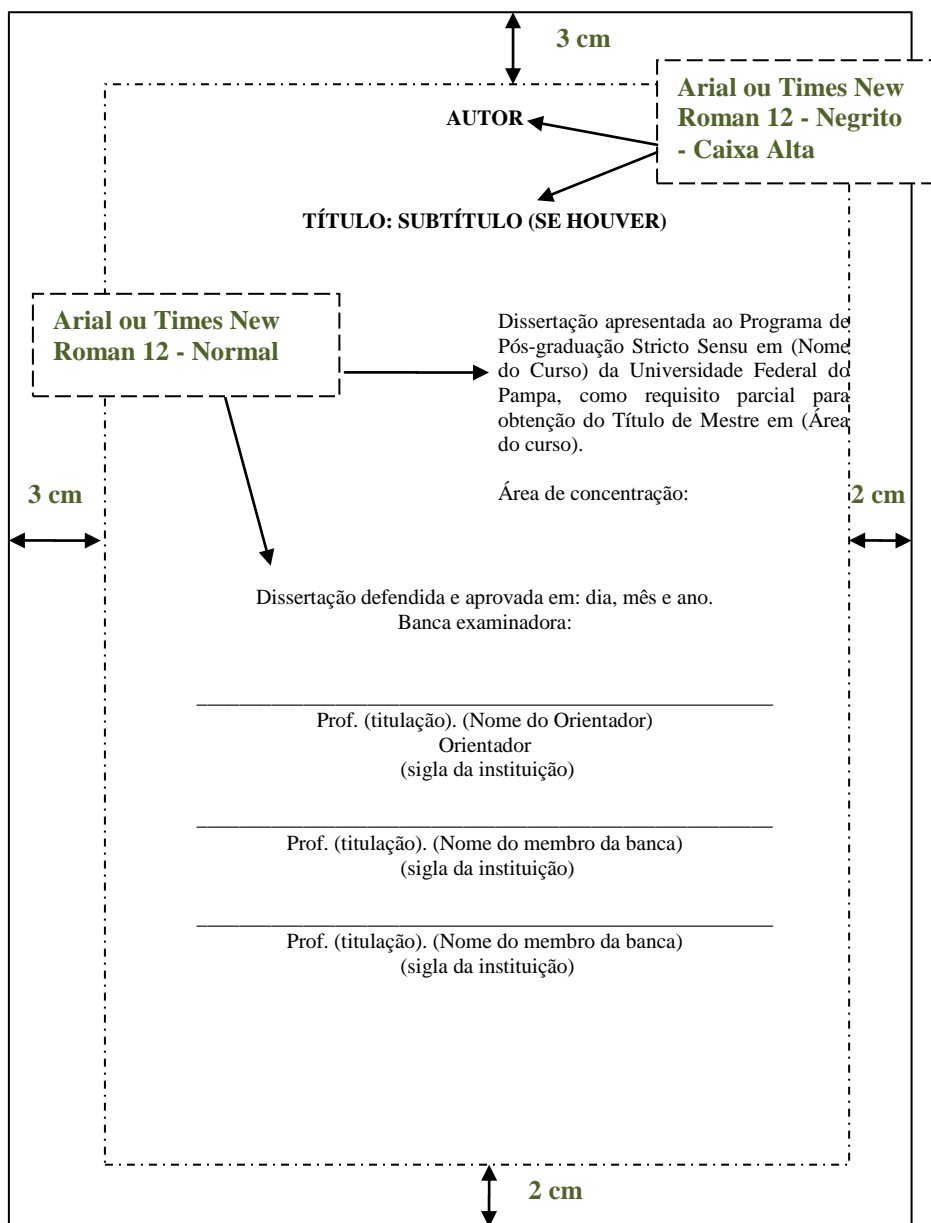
3 cm

Arial ou Times New Roman 12 - Negrito - Caixa Alta

AUTOR

TÍTULO: SUBTÍTULO (SE HOUVER)

Arial ou Times New Roman 12 - Normal

Dissertação apresentada ao Programa de Pós-graduação Stricto Sensu em (Nome do Curso) da Universidade Federal do Pampa, como requisito parcial para obtenção do Título de Mestre em (Área do curso).

Área de concentração:

3 cm

2 cm

Dissertação defendida e aprovada em: dia, mês e ano.
Banca examinadora:

_______________________________________________
Prof. (titulação). (Nome do Orientador)
Orientador
(sigla da instituição)

_______________________________________________
Prof. (titulação). (Nome do membro da banca)
(sigla da instituição)

_______________________________________________
Prof. (titulação). (Nome do membro da banca)
(sigla da instituição)

2 cm